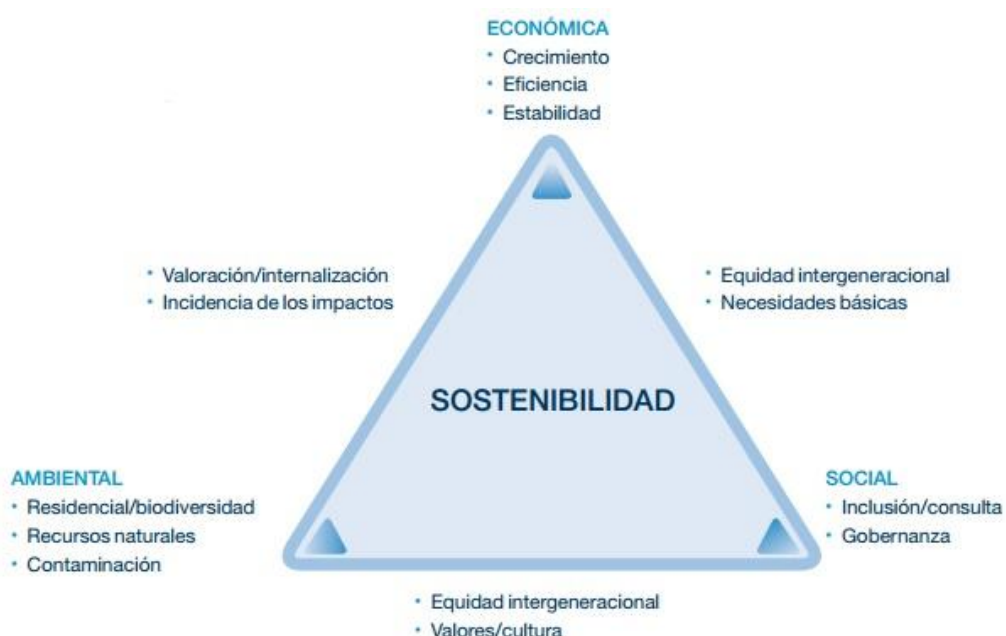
ECONÓMICA
• Crecimiento
• Eficiencia
• Estabilidad

• Valoración/internalización
• Incidencia de los impactos

• Equidad intergeneracional
• Necesidades básicas

SOSTENIBILIDAD

AMBIENTAL
• Residencial/biodiversidad
• Recursos naturales
• Contaminación

SOCIAL
• Inclusión/consulta
• Gobernanza

• Equidad intergeneracional
• Valores/cultura